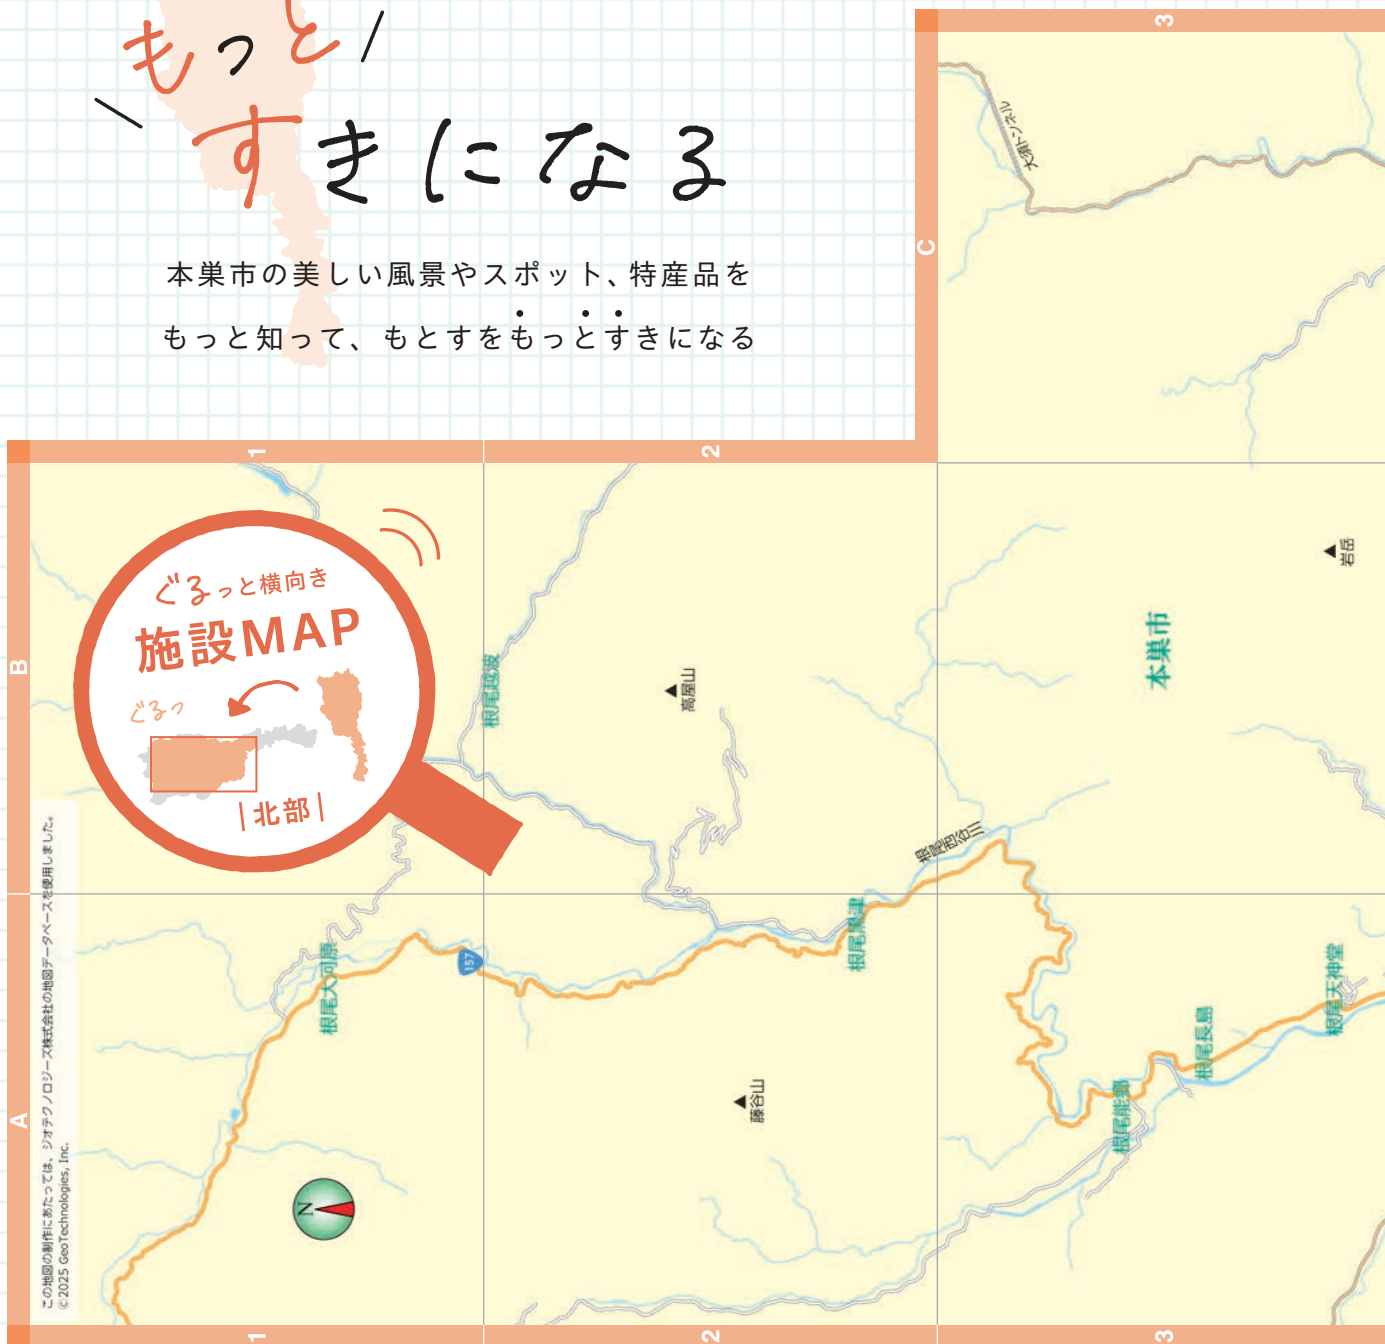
\ もっと /
すきになる

本巣市の美しい風景やスポット、特産品を
もっと知って、もとすをもっとすきになる

ぐるっと横向き
施設MAP
ぐるっ
| 北部 |

1
2
3
A
B
C

大河トンネル
根尾越波
高屋山
本巣市
岩岳
根尾西谷川
根尾黒津
157
根尾大河原
根尾長島
根尾天神堂
根尾能郷
藤谷山
N

この地図の制作にあたっては、ジオテクノロジーズ株式会社の地図データベースを使用しました。
©2025 GeoTechnologies, Inc.

1
2
3